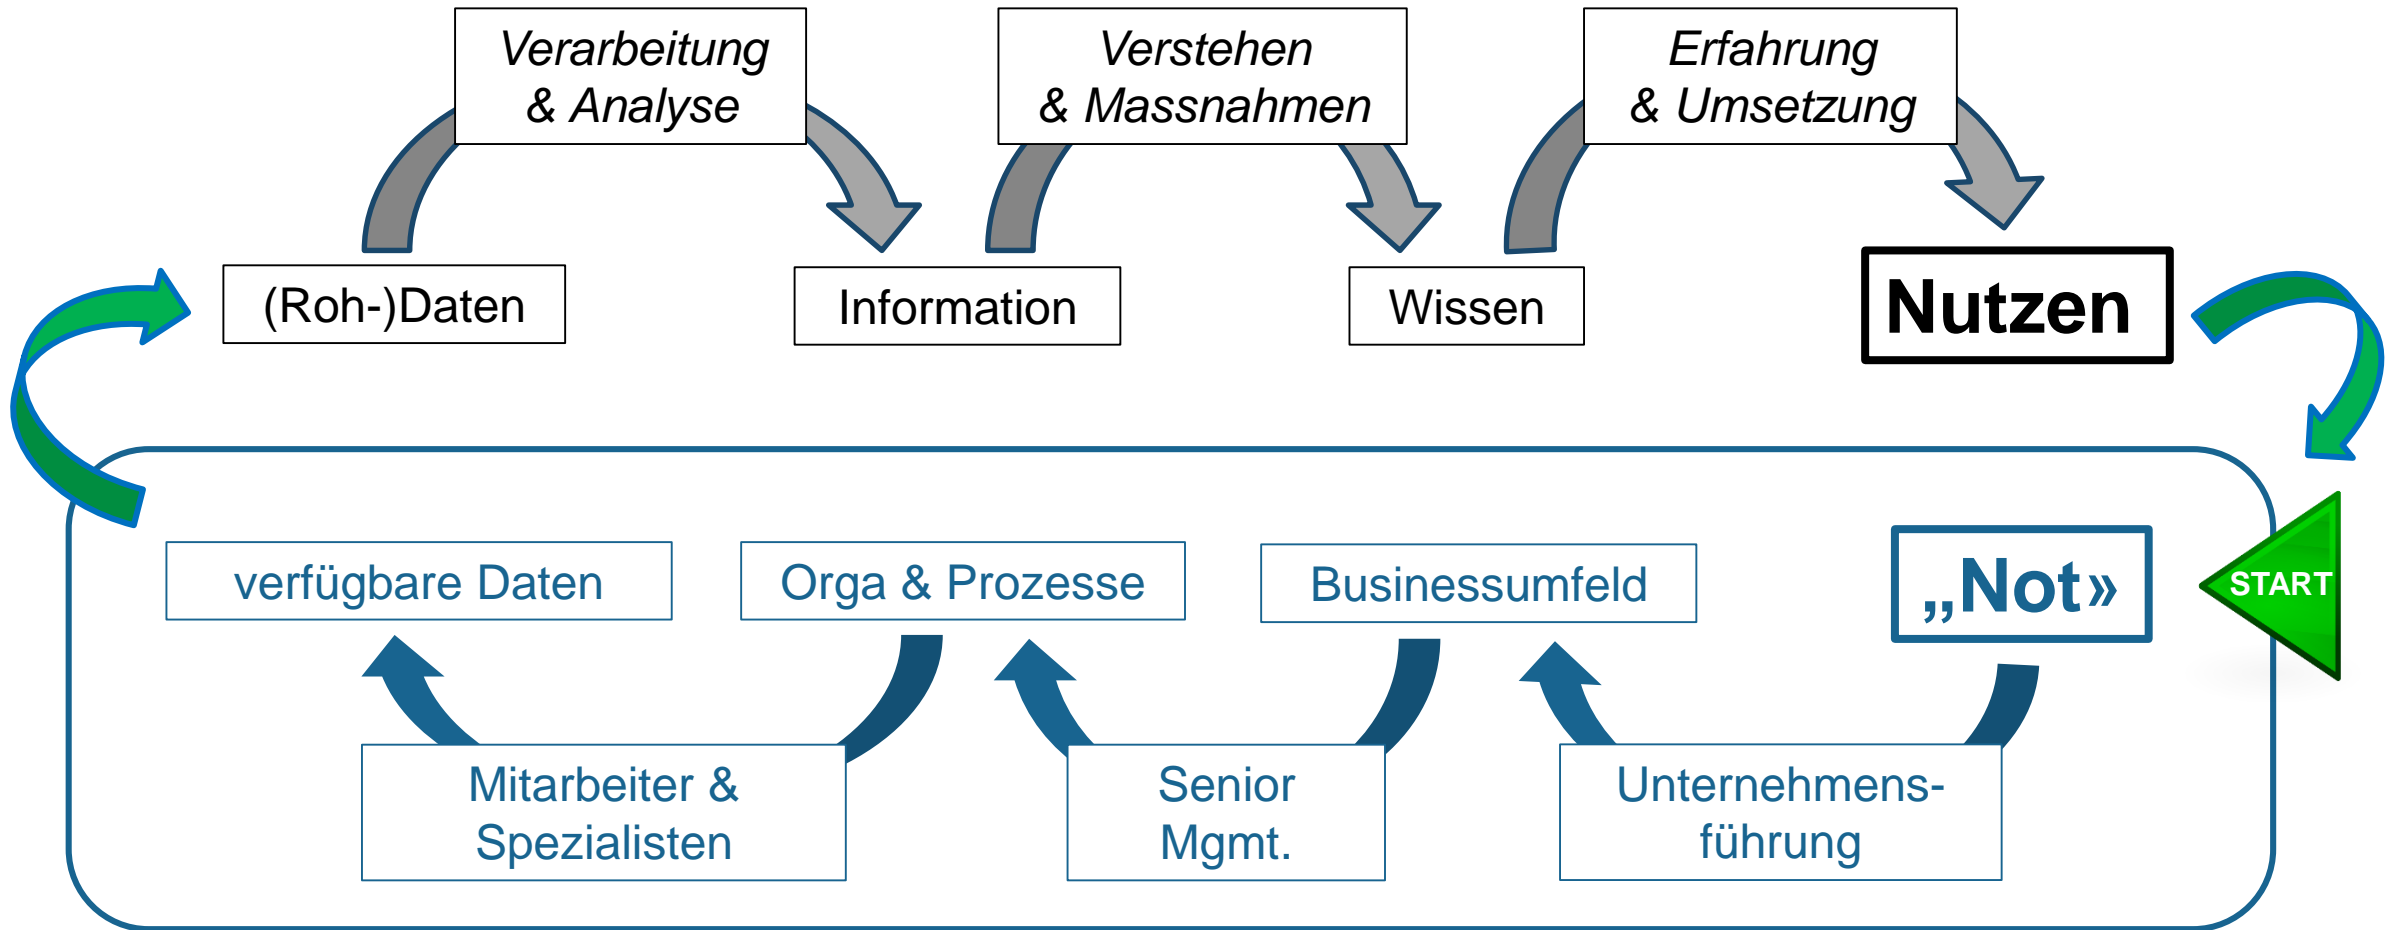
Verarbeitung & Analyse

Verstehen & Massnahmen

Erfahrung & Umsetzung

(Roh-)Daten

Information

Wissen

Nutzen

verfügbare Daten

Orga & Prozesse

Businessumfeld

„Not»

START

Mitarbeiter & Spezialisten

Senior Mgmt.

Unternehmens-führung